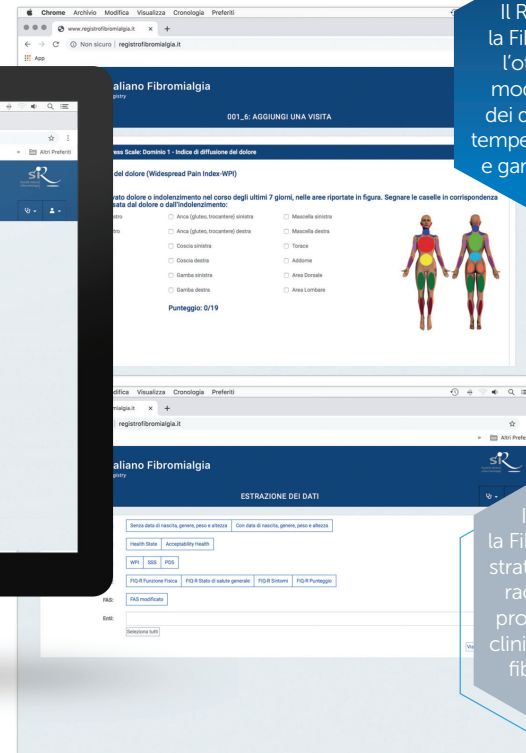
Chrome Archivio Modifica Visualizza Cronologia Preferiti

www.registrofibromialgia.it × +

← → C ⓘ Non sicuro | registrofibromialgia.it

App

Il R
la Fi
l'o
mod
dei d
tempe
e gar

☆

» Altri Preferiti

aliano Fibromialgia
istry

001_6: AGGIUNGI UNA VISITA

ess Scale: Dominio 1 - Indice di diffusione del dolore

del dolore (Widespread Pain Index-WPI)

vato dolore o indolenzimento nel corso degli ultimi 7 giorni, nelle aree riportate in figura. Segnare le caselle in corrispondenza
sata dal dolore o dall'indolenzimento:

stro
tro

| | | |
|---|---|---|
| Anca (gluteo, trocantere) sinistra | Mascella sinistra |
| Anca (gluteo, trocantere) destra | Mascella destra |
| Coscia sinistra | Torace |
| Coscia destra | Addome |
| Gamba sinistra | Area Dorsale |
| Gamba destra | Area Lombare |

Punteggio: 0/19

difice Visualizza Cronologia Preferiti

mialgia.it × +

registrofibromialgia.it

☆

» Altri Prefe

aliano Fibromialgia
istry

ESTRAZIONE DEI DATI

Senza data di nascita, genere, peso e altezza | Con data di nascita, genere, peso e altezza

Health State | Acceptability Health

WPI | SSS | PDS

FIQ-R Funzione Fisica | FIQ-R Stato di salute generale | FIQ-R Sintomi | FIQ-R Punteggio

FAS: FAS modificato

Enti:

Seleziona tutti

I
la Fi
strat
rac
pro
clini
fib